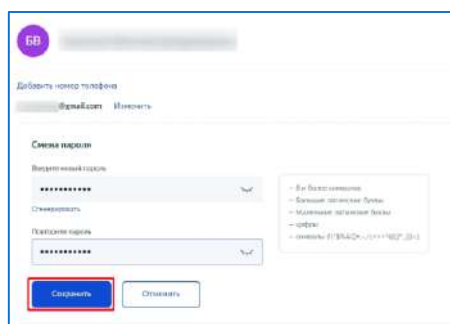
БВ

Добавить номер телефона

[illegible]@gmail.com Изменить

Смена пароля

Введите новый пароль

••••••••••••

Сгенерировать

Повторите пароль

••••••••••••

- 8 и более символов
- Большие латинские буквы
- Маленькие латинские буквы
- цифры
- символы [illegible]

Сохранить

Отменить